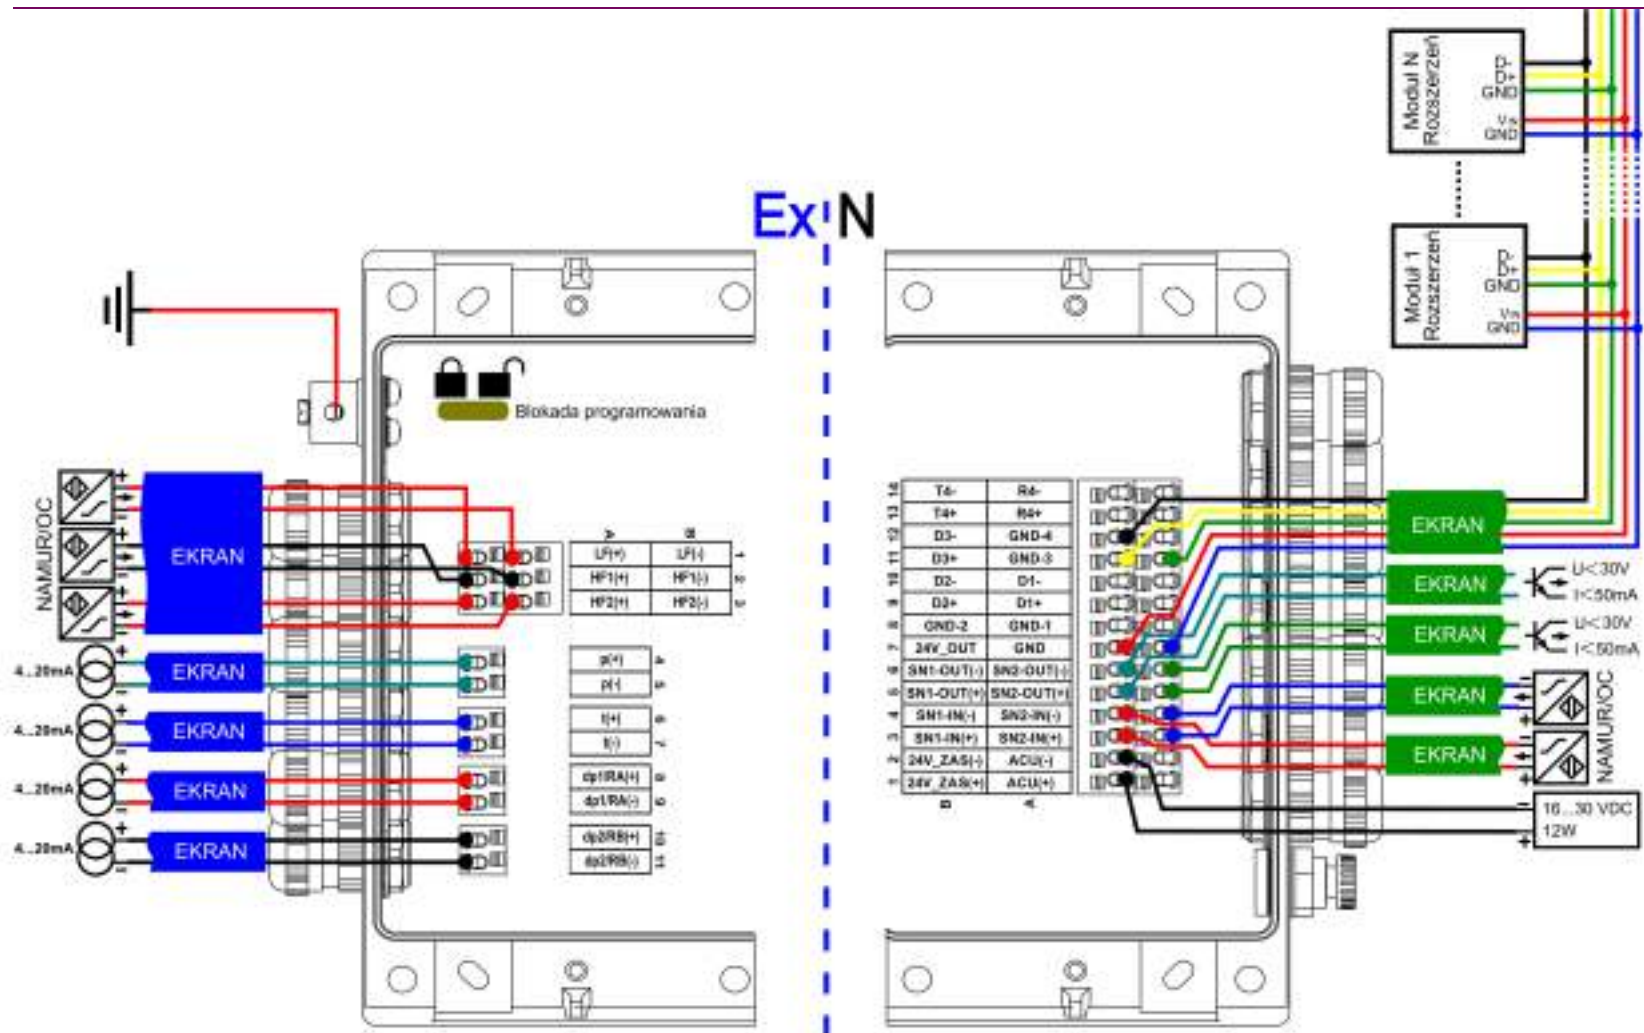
Moduł N Rozszerzeń
D-
D+
GND
Vs
GND

Moduł 1 Rozszerzeń
D-
D+
GND
Vs
GND

Ex N

Blokada programowania

NAMUR/OC
EKRAN

| A | B | |
|---|---|---|
| LF(+) | LF(-) | 1 |
| HF1(+) | HF1(-) | 2 |
| HF2(+) | HF2(-) | 3 |

p(+) 4
p(-) 5
t(+) 6
t(-) 7
dp1RA(+) 8
dp1RA(-) 9
dp2RB(+) 10
dp2RB(-) 11

4..20mA EKRAN
4..20mA EKRAN
4..20mA EKRAN
4..20mA EKRAN

| | B | A |
|---|---|---|
| 14 | T4- | R4- |
| 13 | T4+ | R4+ |
| 12 | D3- | GND-4 |
| 11 | D3+ | GND-3 |
| 10 | D2- | D1- |
| 9 | D2+ | D1+ |
| 8 | GND-2 | GND-1 |
| 7 | 24V_OUT | GND |
| 6 | SN1-OUT(-) | SN2-OUT(-) |
| 5 | SN1-OUT(+) | SN2-OUT(+) |
| 4 | SN1-IN(-) | SN2-IN(-) |
| 3 | SN1-IN(+) | SN2-IN(+) |
| 2 | 24V_ZAS(-) | ACU(-) |
| 1 | 24V_ZAS(+) | ACU(+) |

EKRAN
EKRAN U<30V I<50mA
EKRAN U<30V I<50mA
EKRAN
EKRAN
NAMUR/OC
16...30 VDC 12W